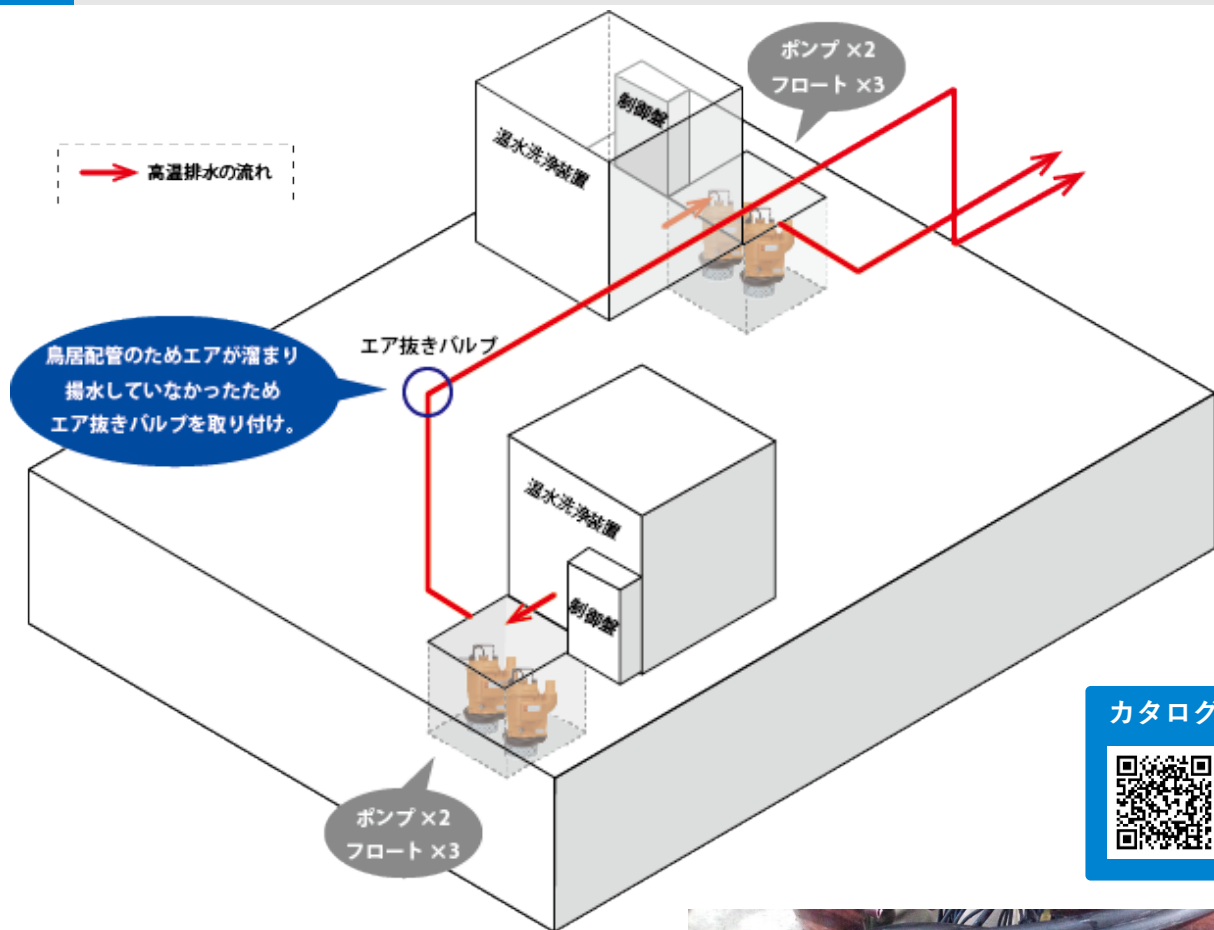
高温排水の流れ

ポンプ ×2
フロート ×3

制御盤

温水洗浄装置

エア抜きバルブ

鳥居配管のためエアが溜まり
揚水していなかったため
エア抜きバルブを取り付け。

温水洗浄装置

制御盤

ポンプ ×2
フロート ×3

カタログ